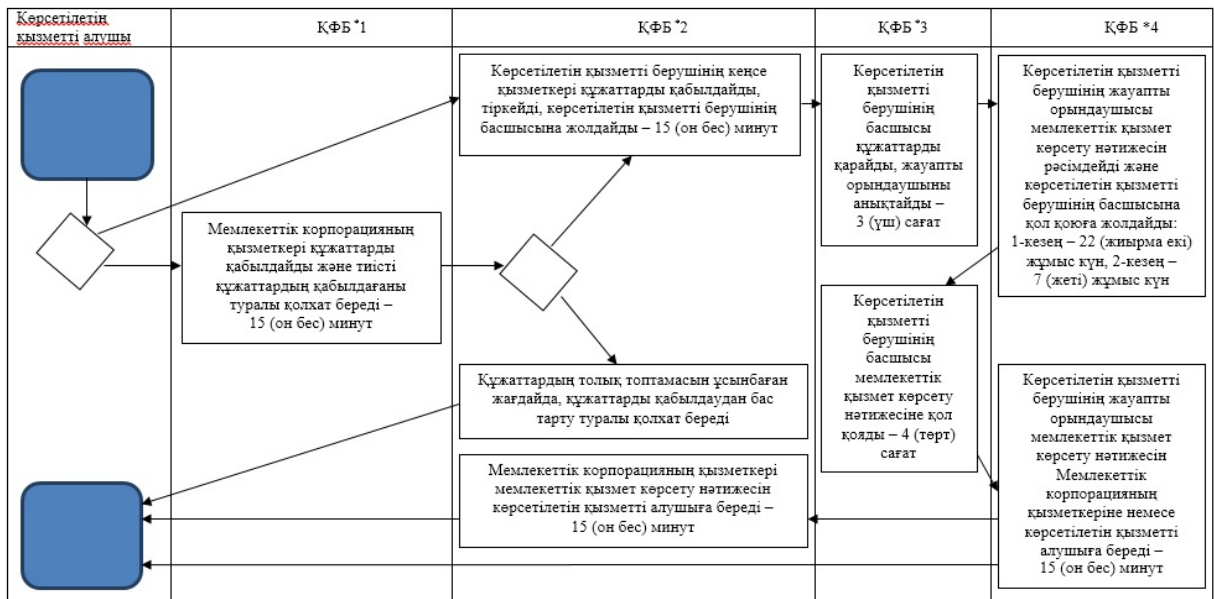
| Көрсетілетін қызметті алушы | ҚФБ *1 | ҚФБ *2 | ҚФБ *3 | ҚФБ *4 |
|---|---|---|---|---|

Көрсетілетін қызметті берушінің кеңсе қызметкері құжаттарды қабылдайды, тіркейді, көрсетілетін қызметті берушінің басшысына жолдайды – 15 (он бес) минут

Көрсетілетін қызметті берушінің басшысы құжаттарды қарайды, жауапты орындаушыны анықтайды – 3 (үш) сағат

Көрсетілетін қызметті берушінің жауапты орындаушысы мемлекеттік қызмет көрсету нәтижесін рәсімдейді және көрсетілетін қызметті берушінің басшысына қол қоюға жолдайды: 1-кезең – 22 (жиырма екі) жұмыс күн, 2-кезең – 7 (жеті) жұмыс күн

Мемлекеттік корпорацияның қызметкері құжаттарды қабылдайды және тиісті құжаттардың қабылдағаны туралы қолхат береді – 15 (он бес) минут

Көрсетілетін қызметті берушінің басшысы мемлекеттік қызмет көрсету нәтижесіне қол қояды – 4 (төрт) сағат

Құжаттардың толық топтамасын ұсынбаған жағдайда, құжаттарды қабылдаудан бас тарту туралы қолхат береді

Көрсетілетін қызметті берушінің жауапты орындаушысы мемлекеттік қызмет көрсету нәтижесін Мемлекеттік корпорацияның қызметкеріне немесе көрсетілетін қызметті алушыға береді – 15 (он бес) минут

Мемлекеттік корпорацияның қызметкері мемлекеттік қызмет көрсету нәтижесін көрсетілетін қызметті алушыға береді – 15 (он бес) минут